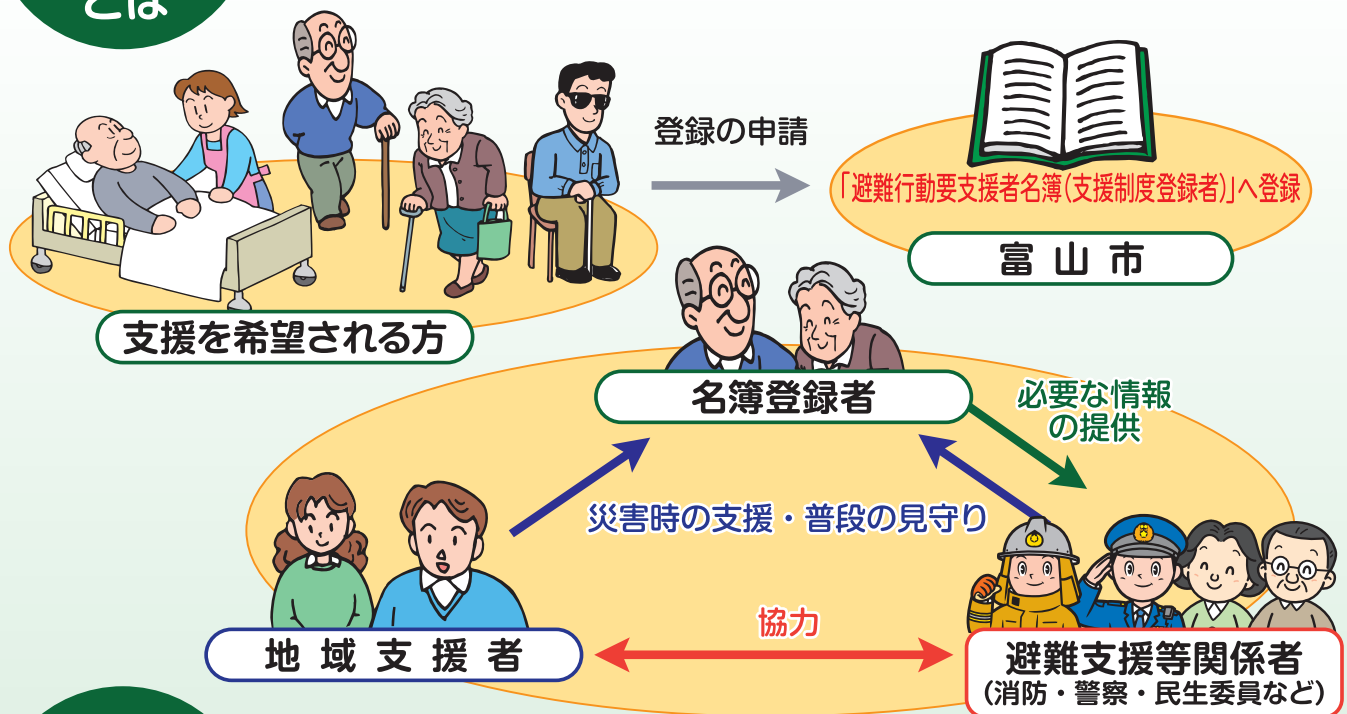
とは

登録の申請

「避難行動要支援者名簿(支援制度登録者)」へ登録

富山市

支援を希望される方

名簿登録者

必要な情報の提供

災害時の支援・普段の見守り

協力

地域支援者

避難支援等関係者
(消防・警察・民生委員など)